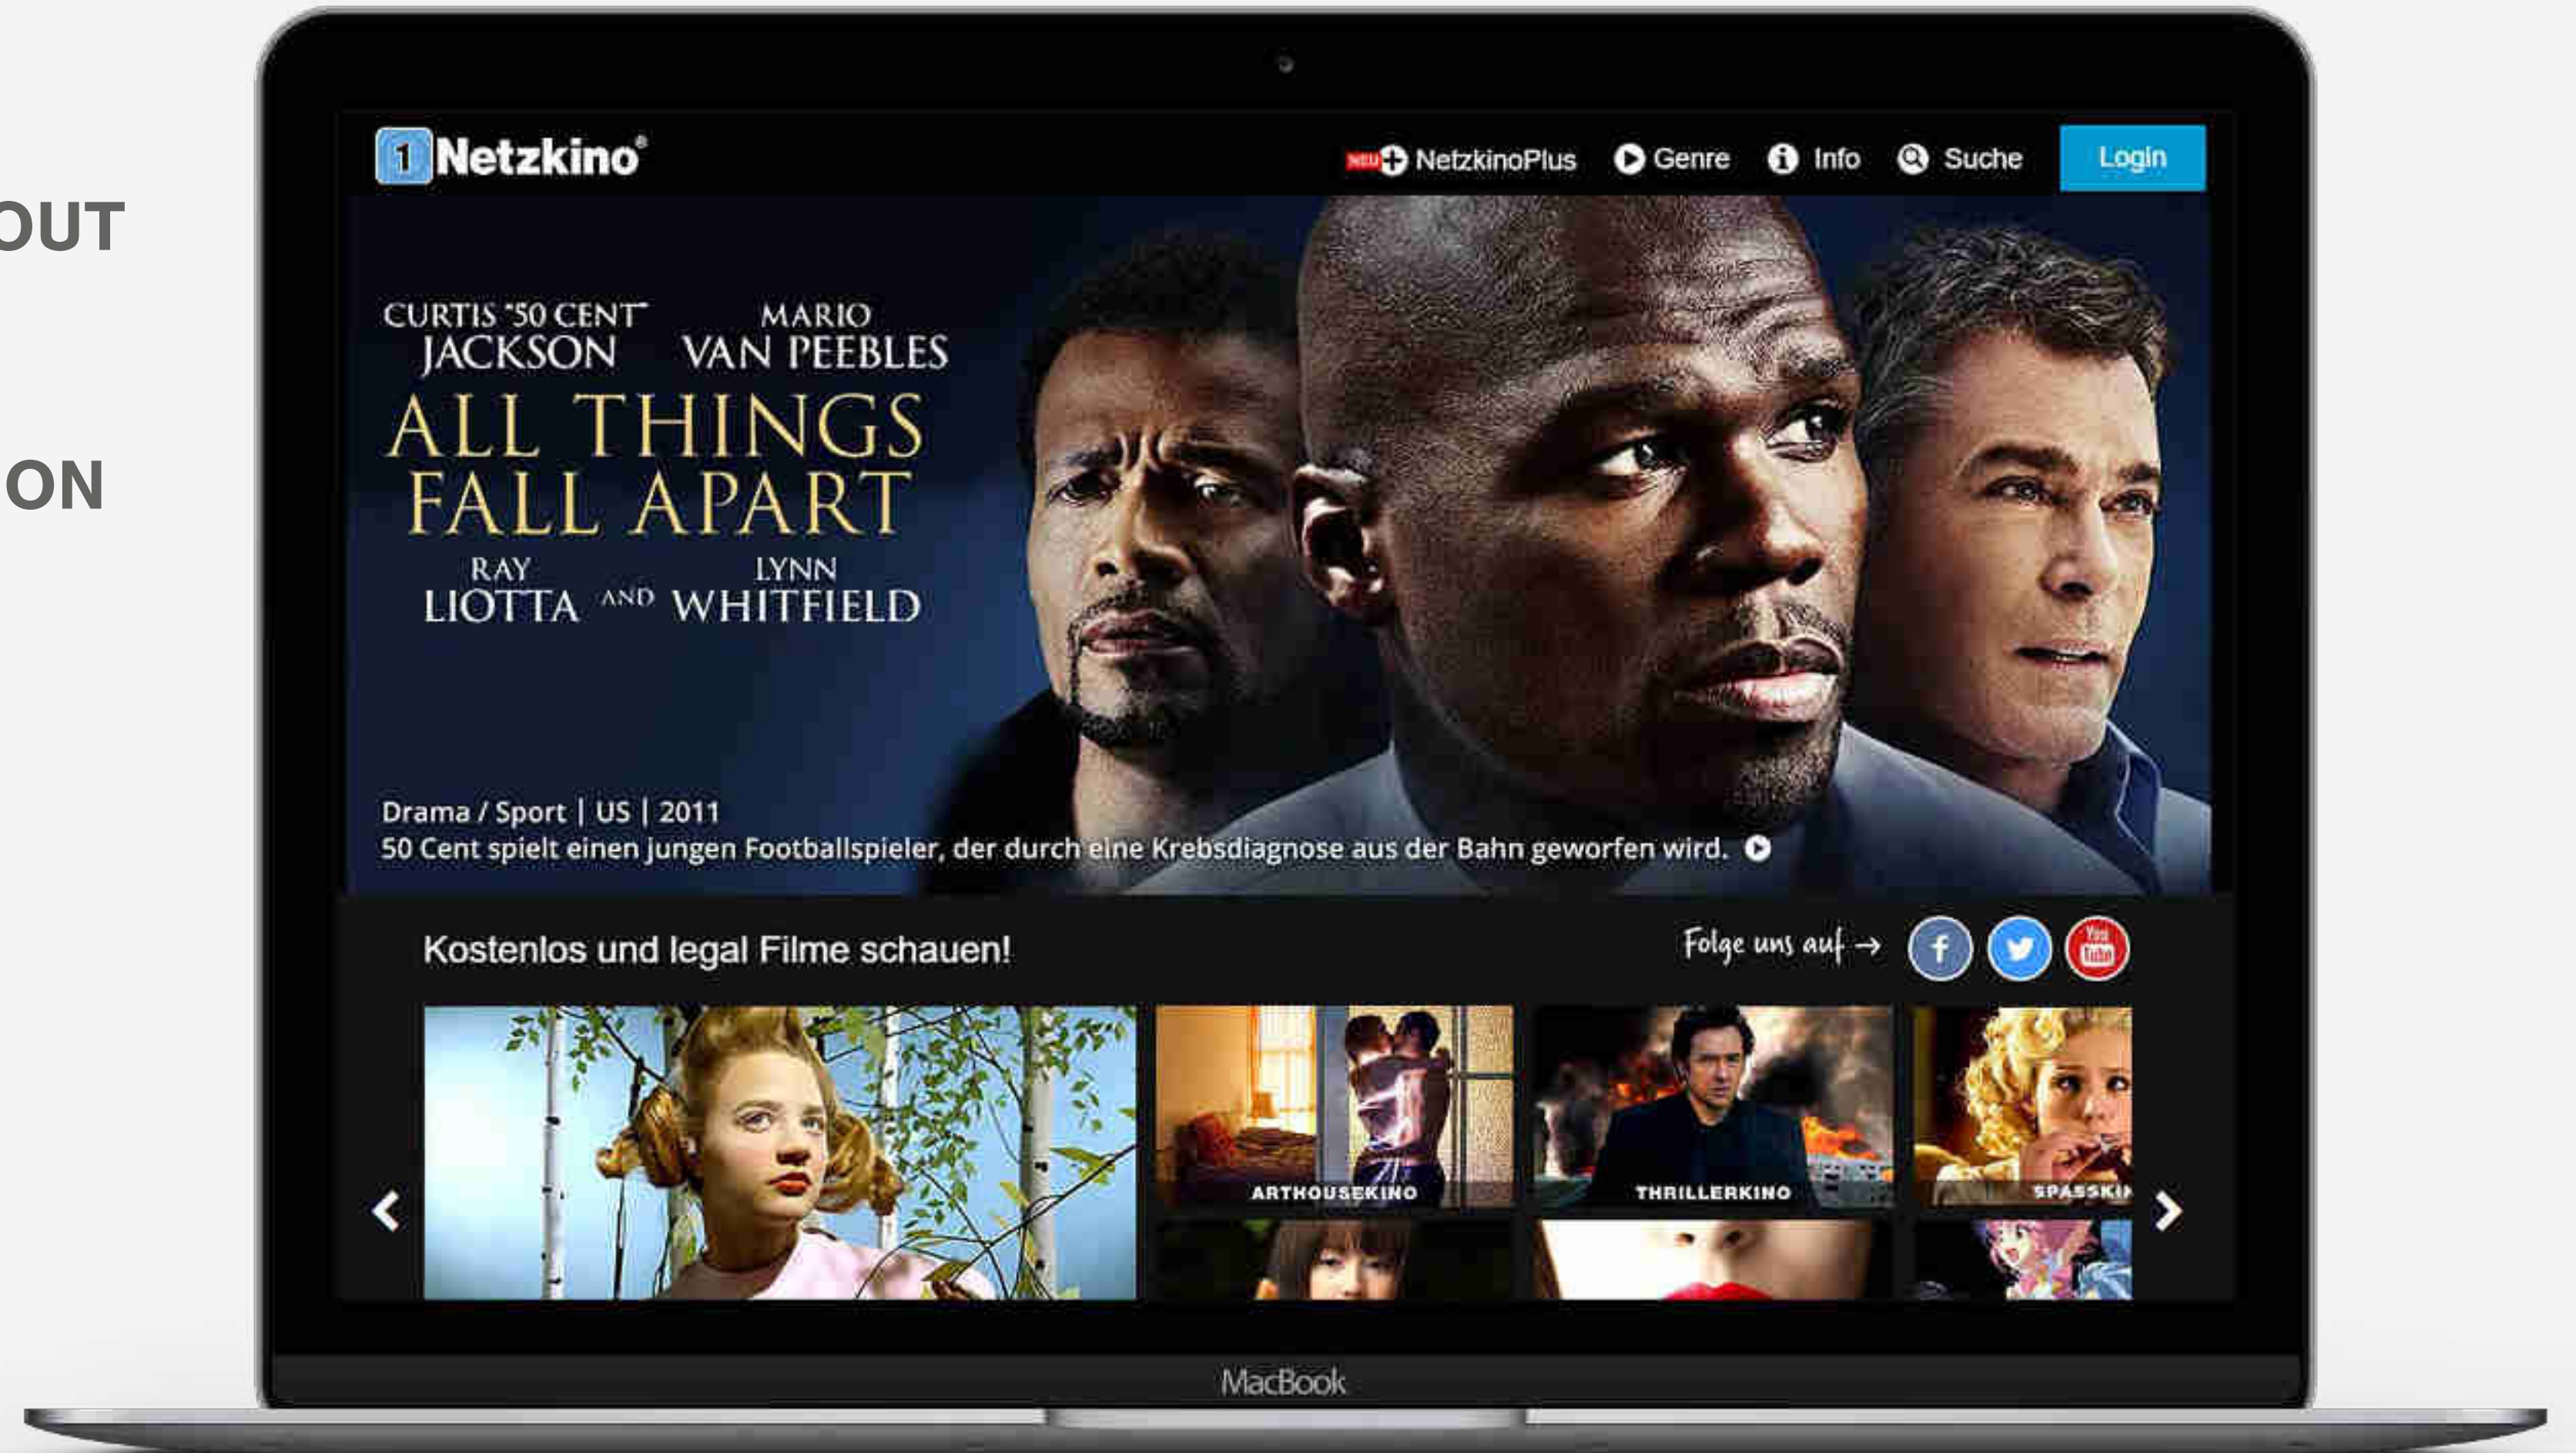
OUT

ON

1 Netzkino®

NEU NetzkinoPlus Genre Info Suche Login

CURTIS "50 CENT" JACKSON MARIO VAN PEEBLES

ALL THINGS FALL APART

RAY LIOTTA AND LYNN WHITFIELD

Drama / Sport | US | 2011

50 Cent spielt einen jungen Footballspieler, der durch eine Krebsdiagnose aus der Bahn geworfen wird.

Kostenlos und legal Filme schauen!

Folge uns auf →

f

You Tube

ARTHOUSEKINO

THRILLERKINO

SPASSKI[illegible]

MacBook